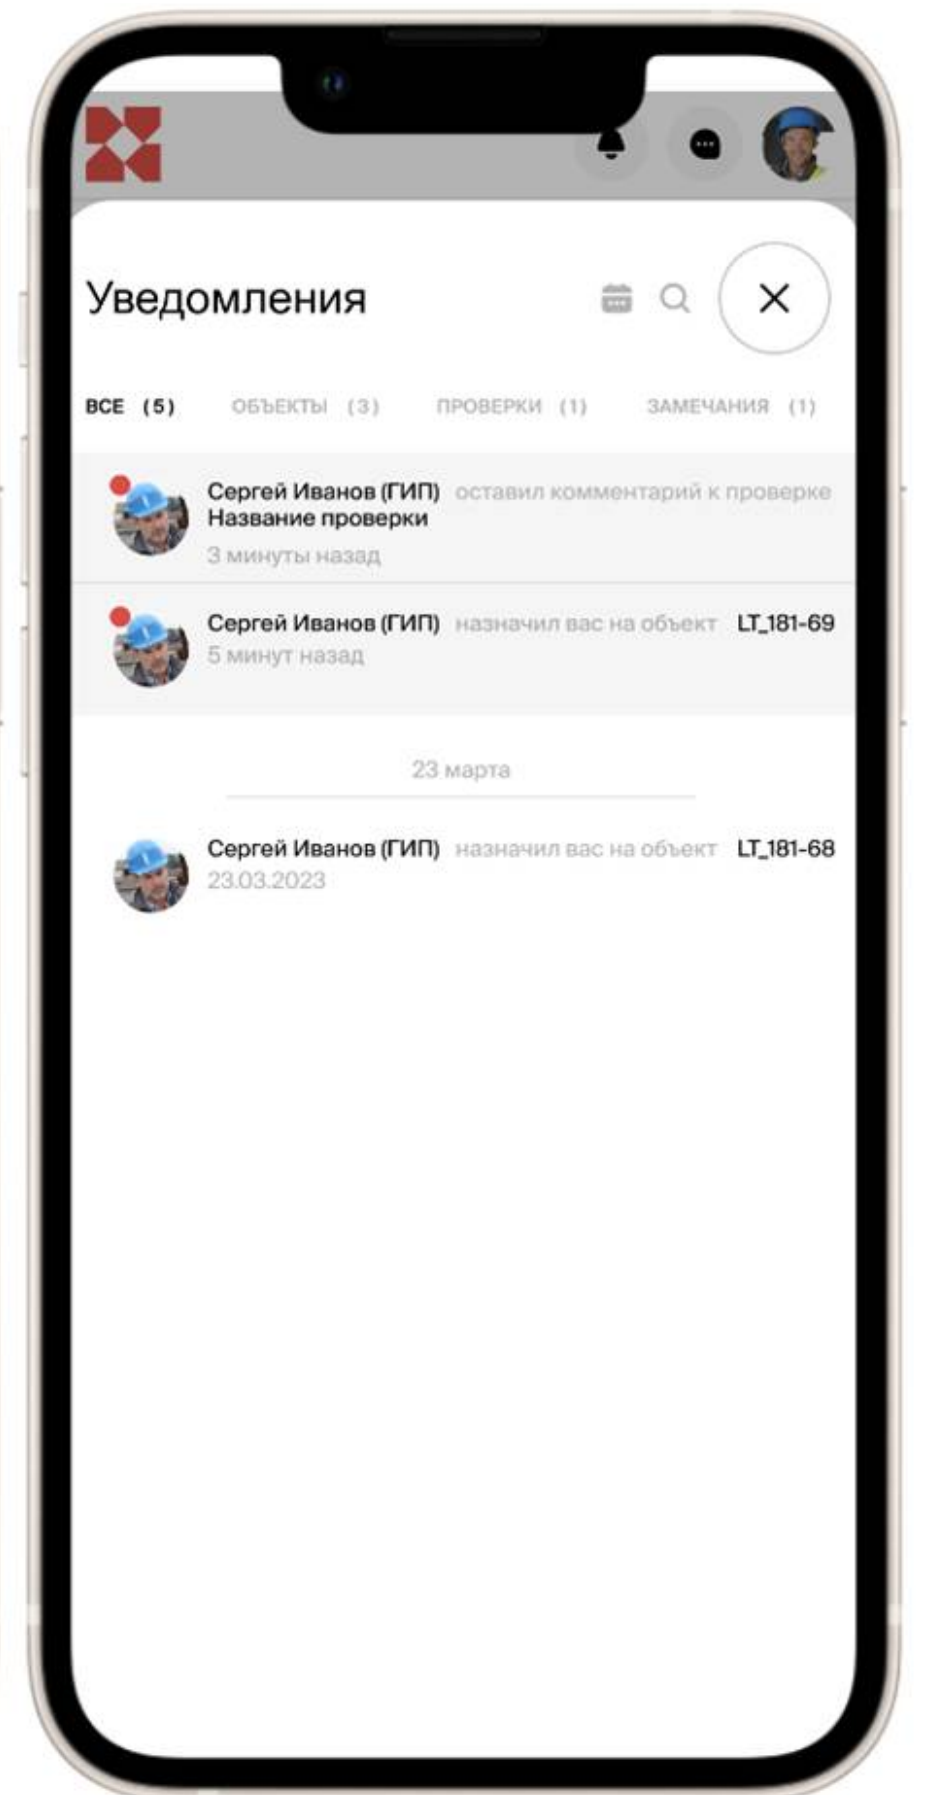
Уведомления

ВСЕ (5) ОБЪЕКТЫ (3) ПРОВЕРКИ (1) ЗАМЕЧАНИЯ (1)

Сергей Иванов (ГИП) оставил комментарий к проверке Название проверки
3 минуты назад

Сергей Иванов (ГИП) назначил вас на объект LT_181-69
5 минут назад

23 марта

Сергей Иванов (ГИП) назначил вас на объект LT_181-68
23.03.2023